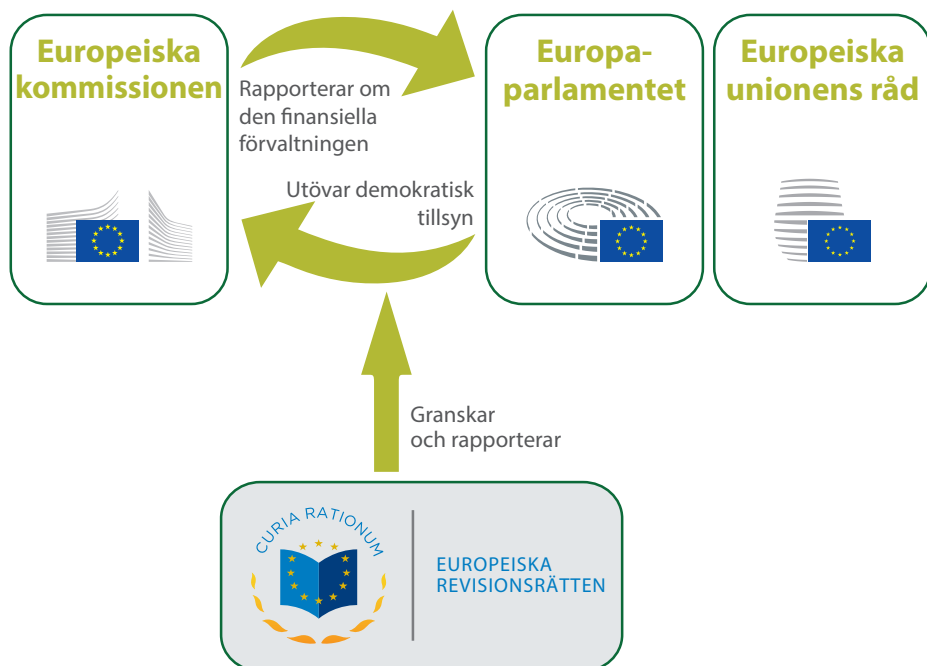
Europeiska kommissionen

Rapporterar om den finansiella förvaltningen

Europaparlamentet

Europeiska unionens råd

Utövar demokratisk tillsyn

Granskar och rapporterar

CURIA RATIONUM

EUROPEISKA REVISIONSRÄTTEN